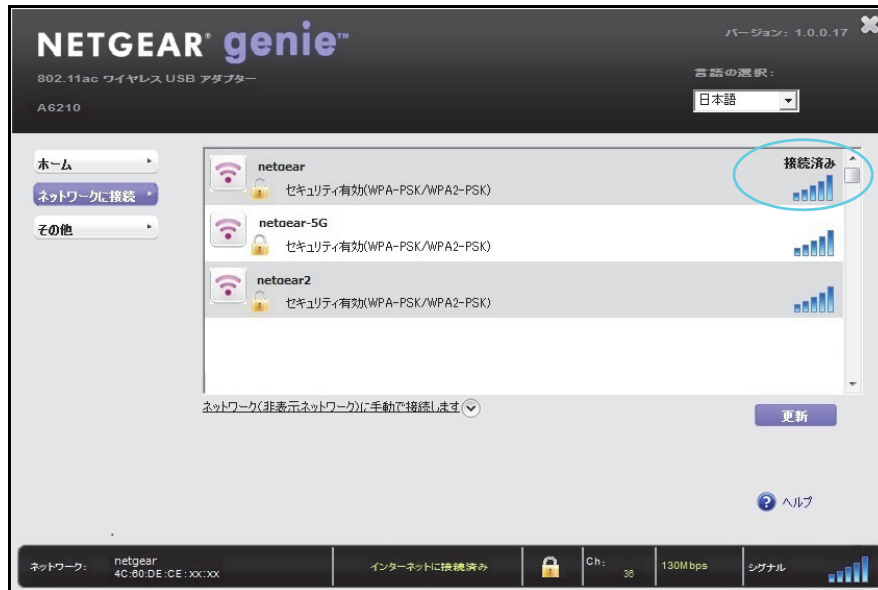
NETGEAR® genie™

バージョン: 1.0.0.17

802.11ac ワイヤレス USB アダプター

A6210

言語の選択:

日本語

ホーム

ネットワークに接続

その他

netgear
セキュリティ有効(WPA-PSK/WPA2-PSK)
接続済み

netgear-5G
セキュリティ有効(WPA-PSK/WPA2-PSK)

netgear2
セキュリティ有効(WPA-PSK/WPA2-PSK)

ネットワーク(非表示ネットワーク)に手動で接続します

更新

ヘルプ

ネットワーク: netgear 4C:60:DE:CE:xx:xx

インターネットに接続済み

Ch: 36

130Mbps

シグナル